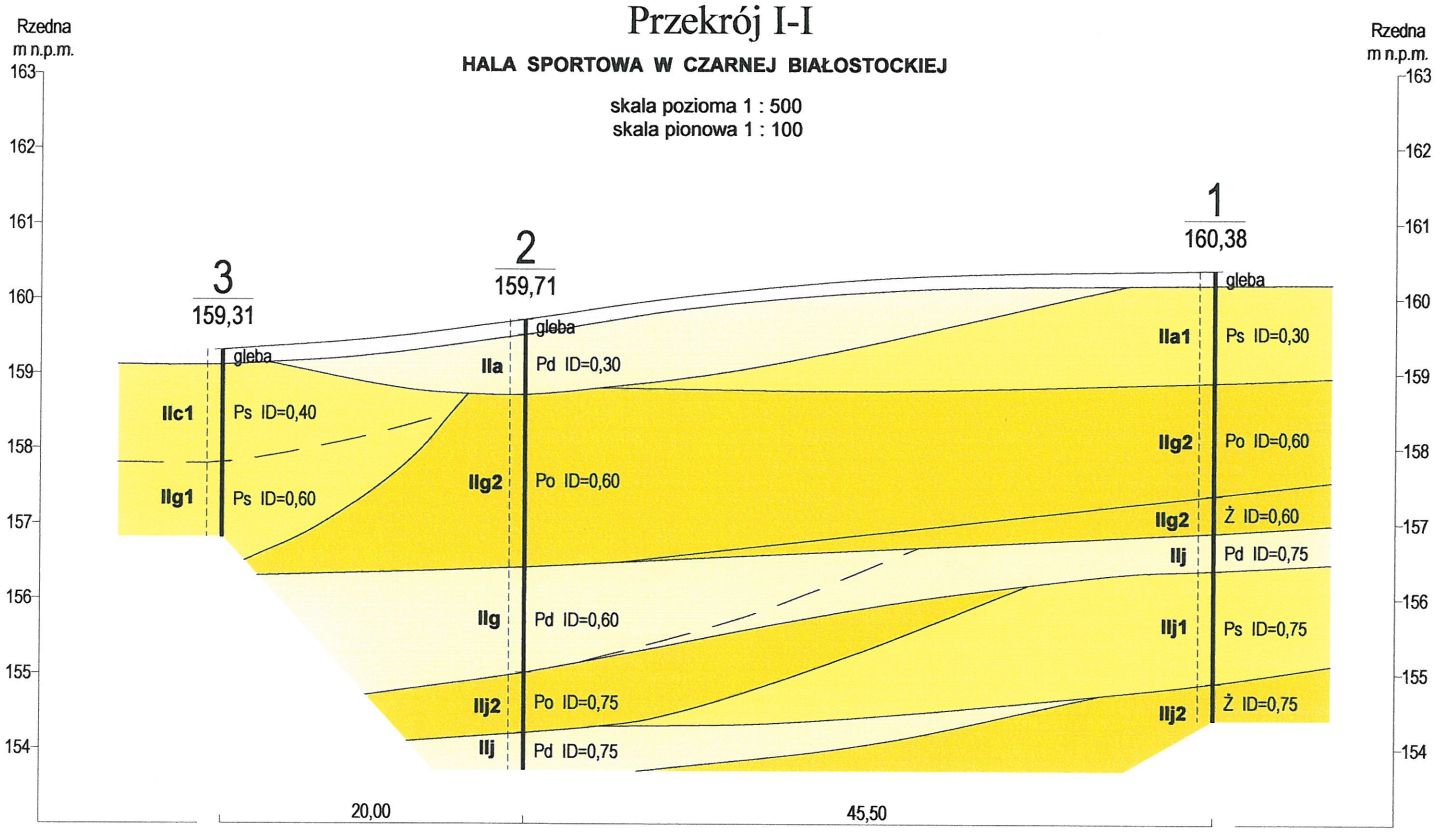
Przekrój I-I

HALA SPORTOWA W CZARNEJ BIAŁOSTOCKIEJ

skala pozioma 1 : 500
skala pionowa 1 : 100

Rzedna
m n.p.m.

163
162
161
160
159
158
157
156
155
154

Rzedna
m n.p.m.

163
162
161
160
159
158
157
156
155
154

3
159,31

gleba
IIc1 Ps ID=0,40
IIg1 Ps ID=0,60

2
159,71

gleba
IIa Pd ID=0,30
IIg2 Po ID=0,60
IIg Pd ID=0,60
IIj2 Po ID=0,75
IIj Pd ID=0,75

1
160,38

gleba
IIa1 Ps ID=0,30
IIg2 Po ID=0,60
IIg2 Ż ID=0,60
IIj Pd ID=0,75
IIj1 Ps ID=0,75
IIj2 Ż ID=0,75

20,00
45,50